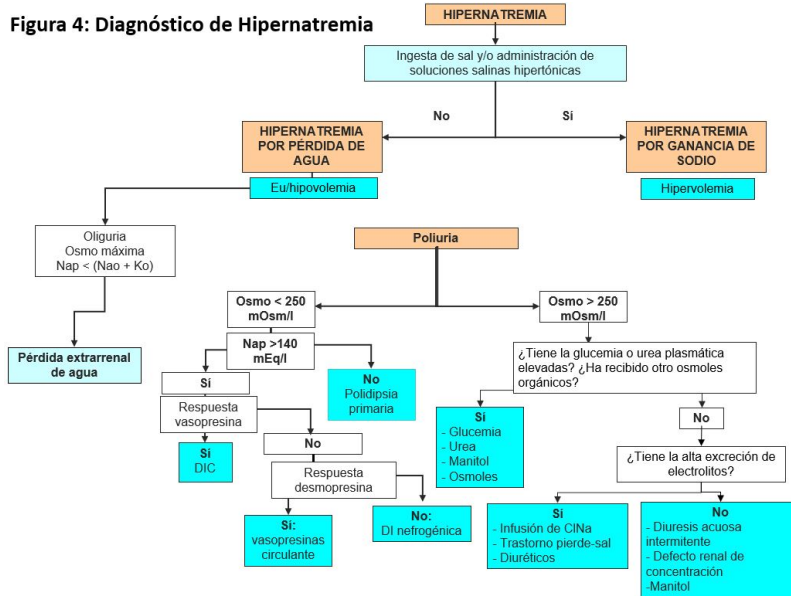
Figura 4: Diagnóstico de Hipernatremia

HIPERNATREMIA

Ingesta de sal y/o administración de soluciones salinas hipertónicas

No

Si

HIPERNATREMIA POR PÉRDIDA DE AGUA

HIPERNATREMIA POR GANANCIA DE SODIO

Eu/hipovolemia

Hipervolemia

Oliguria
Osmo máxima
Nap < (Nao + Ko)

Poliuria

Osmo < 250 mOsm/l

Osmo > 250 mOsm/l

Pérdida extrarrenal de agua

Nap >140 mEq/l

Sí

No
Polidipsia primaria

¿Tiene la glucemia o urea plasmática elevadas? ¿Ha recibido otro osmoles orgánicos?

Respuesta vasopresina

Si
- Glucemia
- Urea
- Manitol
- Osmoles

No

Si
DIC

No

¿Tiene la alta excreción de electrolitos?

Respuesta desmopresina

Si:
vasopresinas circulante

No:
DI nefrogénica

Si
- Infusión de ClNa
- Trastorno pierde-sal
- Diuréticos

No
- Diuresis acuosa intermitente
- Defecto renal de concentración
-Manitol